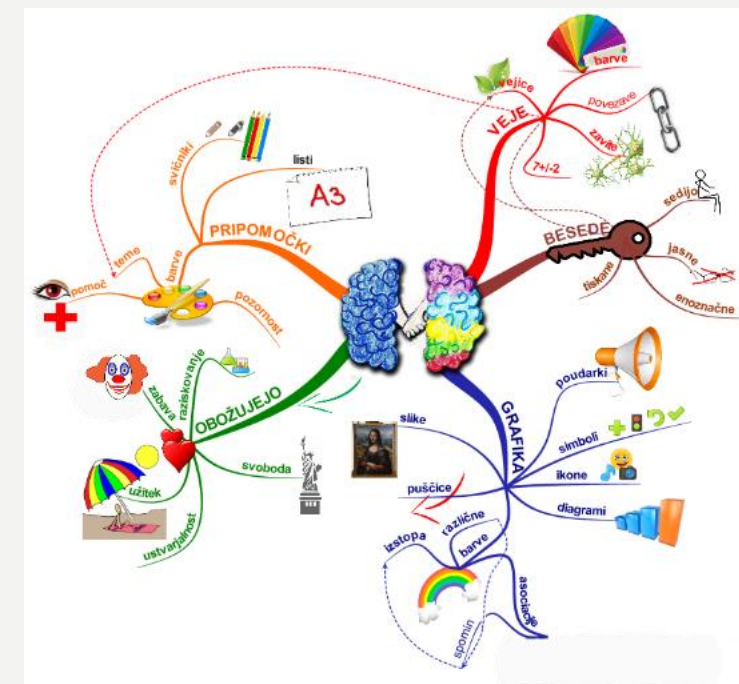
VEJE
vejice
barve
povezave
zaviti
7+/-2
BESEDE
sedijo
jasne
tiskane
enoznačne
PRIPOMOČKI
svinčniki
listi
A3
barve
teme
pomoč
pozornost
OBOŽUJEJO
raziskovanje
zabava
užitek
ustvarjalnost
svoboda
GRAFIKA
slike
poudarki
simboli
ikone
diagrami
puščice
različne
barve
izstopa
asociacije
spomin